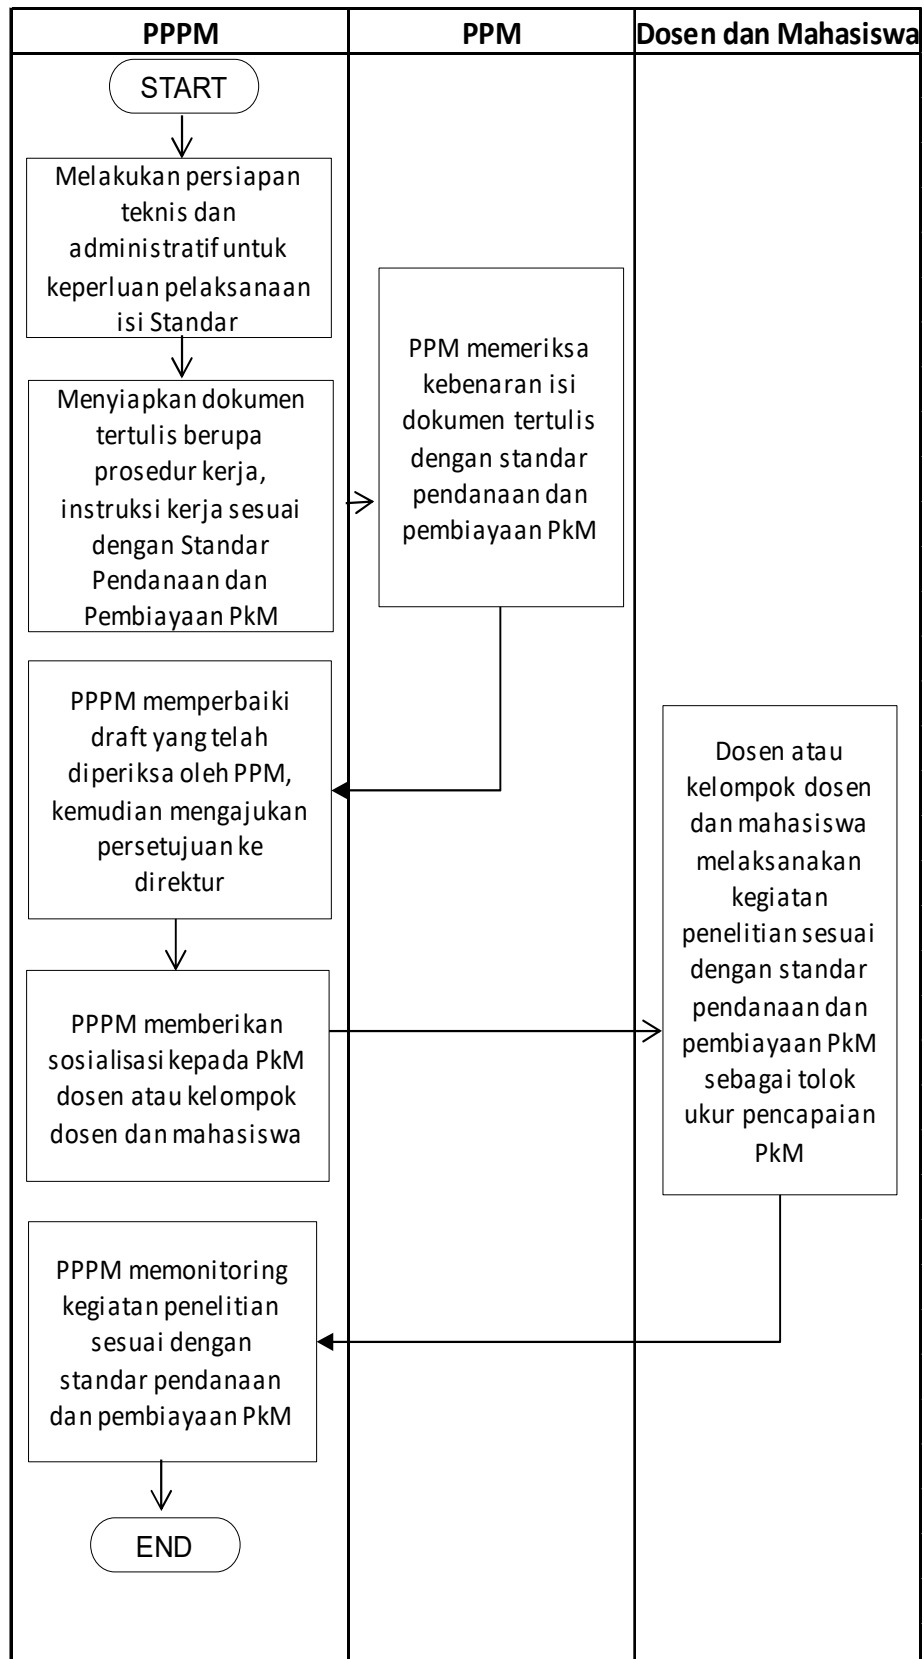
| PPPM | PPM | Dosen dan Mahasiswa |
|---|---|---|

START

Melakukan persiapan teknis dan administratif untuk keperluan pelaksanaan isi Standar

Menyiapkan dokumen tertulis berupa prosedur kerja, instruksi kerja sesuai dengan Standar Pendanaan dan Pembiayaan PkM

PPM memeriksa kebenaran isi dokumen tertulis dengan standar pendanaan dan pembiayaan PkM

PPPM memperbaiki draft yang telah diperiksa oleh PPM, kemudian mengajukan persetujuan ke direktur

PPPM memberikan sosialisasi kepada PkM dosen atau kelompok dosen dan mahasiswa

Dosen atau kelompok dosen dan mahasiswa melaksanakan kegiatan penelitian sesuai dengan standar pendanaan dan pembiayaan PkM sebagai tolok ukur pencapaian PkM

PPPM memonitoring kegiatan penelitian sesuai dengan standar pendanaan dan pembiayaan PkM

END